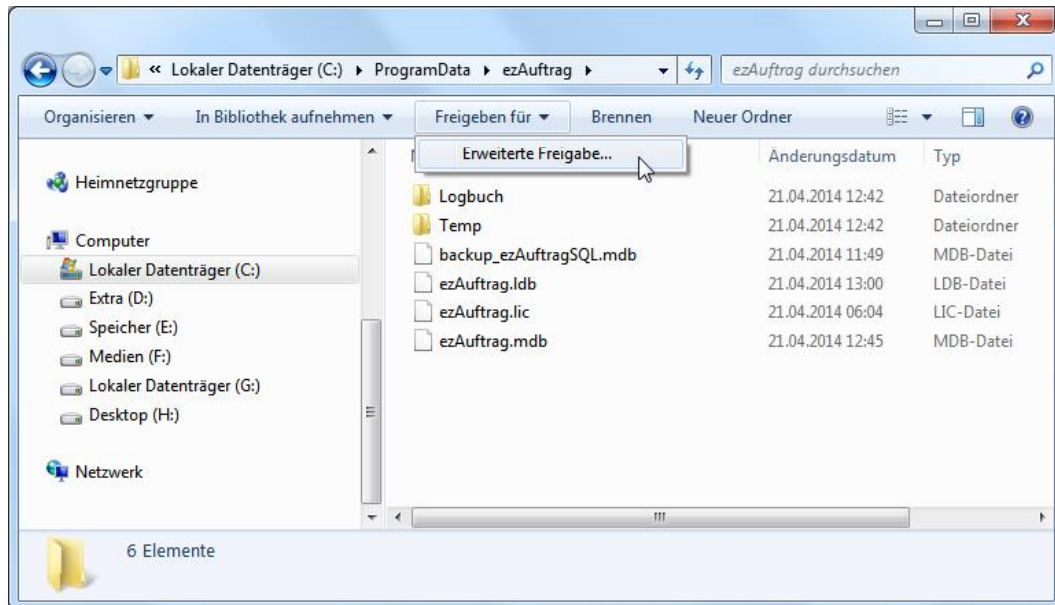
« Lokaler Datenträger (C:) ▸ ProgramData ▸ ezAuftrag ▸

ezAuftrag durchsuchen

Organisieren ▾ In Bibliothek aufnehmen ▾ Freigeben für ▾ Brennen Neuer Ordner

Erweiterte Freigabe...

Heimnetzgruppe

Computer
Lokaler Datenträger (C:)
Extra (D:)
Speicher (E:)
Medien (F:)
Lokaler Datenträger (G:)
Desktop (H:)

Netzwerk

| N | Änderungsdatum | Typ |
|---|---|---|
| Logbuch | 21.04.2014 12:42 | Dateiordner |
| Temp | 21.04.2014 12:42 | Dateiordner |
| backup_ezAuftragSQL.mdb | 21.04.2014 11:49 | MDB-Datei |
| ezAuftrag.ldb | 21.04.2014 13:00 | LDB-Datei |
| ezAuftrag.lic | 21.04.2014 06:04 | LIC-Datei |
| ezAuftrag.mdb | 21.04.2014 12:45 | MDB-Datei |

6 Elemente